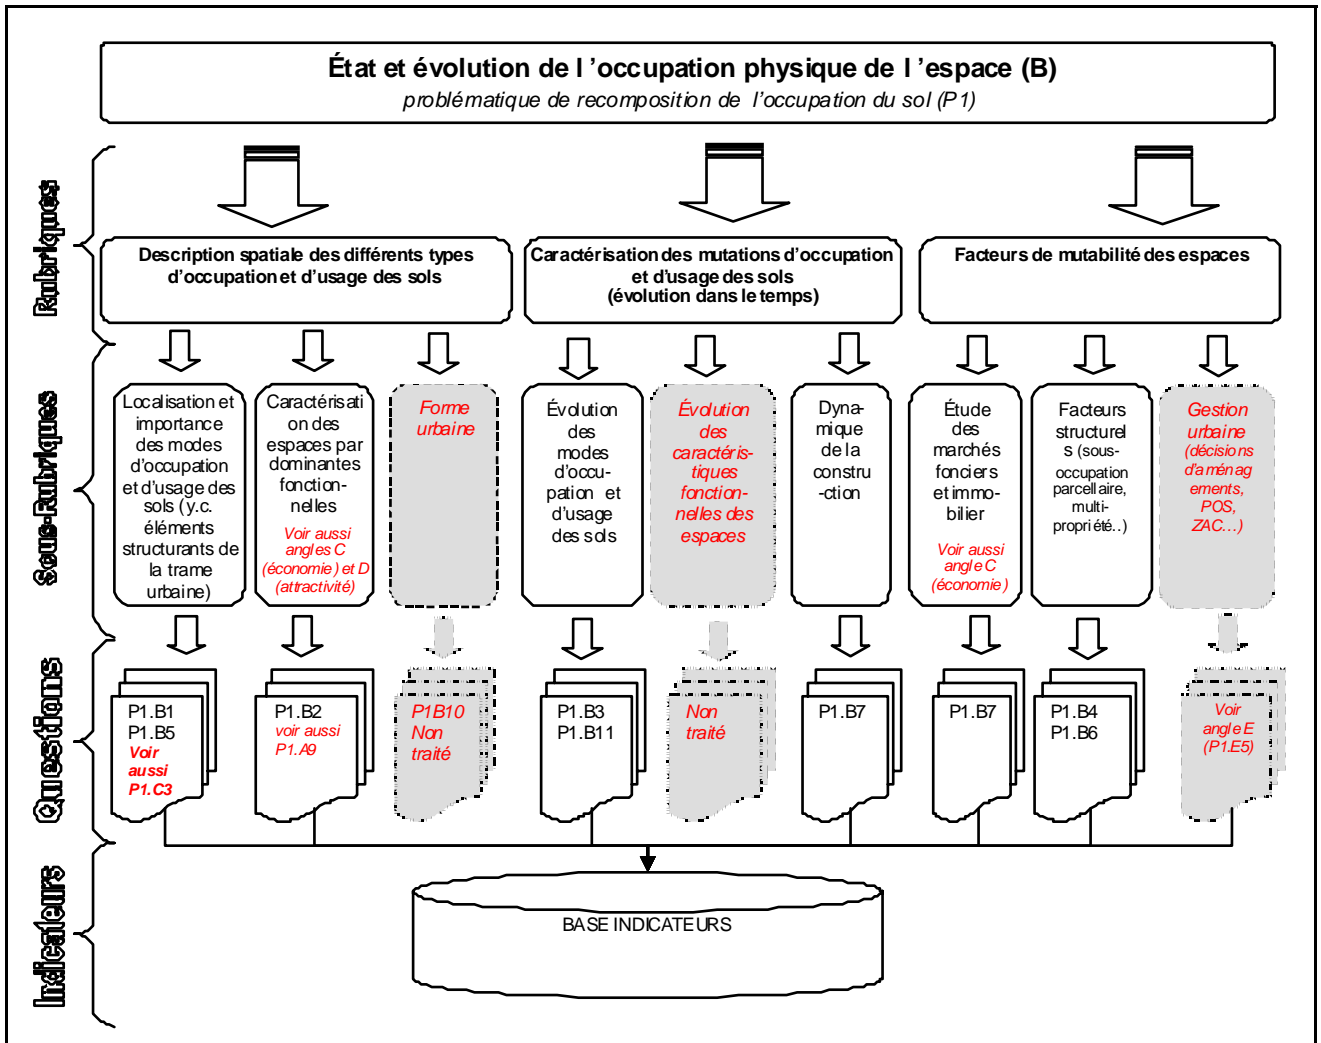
État et évolution de l'occupation physique de l'espace (B)
problématique de recomposition de l'occupation du sol (P1)

Rubriques

Description spatiale des différents types d'occupation et d'usage des sols

Caractérisation des mutations d'occupation et d'usage des sols (évolution dans le temps)

Facteurs de mutabilité des espaces

Sous-Rubriques

Localisation et importance des modes d'occupation et d'usage des sols (y.c. éléments structurants de la trame urbaine)

Caractérisation des espaces par dominantes fonctionnelles
Voir aussi angles C (économie) et D (attractivité)

Forme urbaine

Évolution des modes d'occupation et d'usage des sols

Évolution des caractéristiques fonctionnelles des espaces

Dynamique de la construction

Étude des marchés fonciers et immobilier
Voir aussi angle C (économie)

Facteurs structurels (sous-occupation parcellaire, multi-propriété..)

Gestion urbaine (décisions d'aménagements, POS, ZAC…)

Questions

P1.B1
P1.B5
Voir aussi P1.C3

P1.B2
voir aussi P1.A9

P1B10
Non traité

P1.B3
P1.B11

Non traité

P1.B7

P1.B7

P1.B4
P1.B6

Voir angle E (P1.E5)

Indicateurs

BASE INDICATEURS